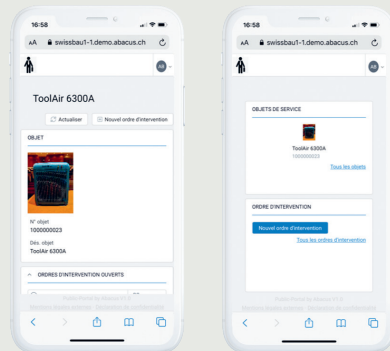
16:58

AA swissbau1-1.demo.abacus.ch

AB

ToolAir 6300A

Actualiser

Nouvel ordre d'intervention

OBJET

N° objet
1000000023

Dés. objet
ToolAir 6300A

ORDRES D'INTERVENTION OUVERTS

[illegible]

16:58

AA swissbau1-1.demo.abacus.ch

AB

OBJETS DE SERVICE

ToolAir 6300A
1000000023

Tous les objets

ORDRE D'INTERVENTION

Nouvel ordre d'intervention

Tous les ordres d'intervention

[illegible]